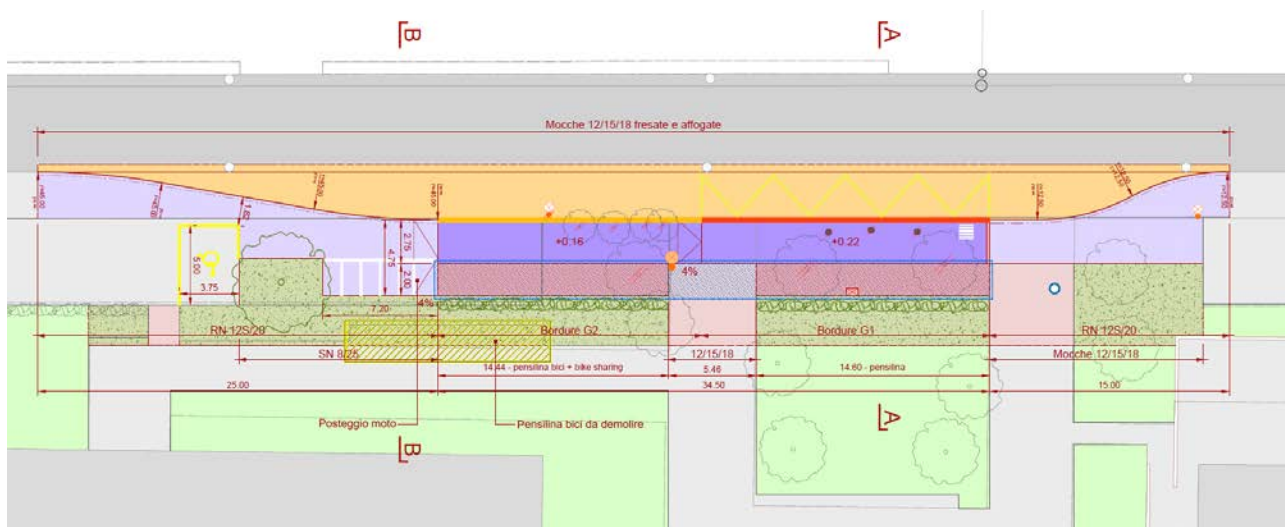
B
A
Mocche 12/15/18 fresate e affogate
+0.16
+0.22
4%
5.00
3.75
2.75
4.75
2.00
7.20
4%
RN 12S/20
Bordure G2
Bordure G1
RN 12S/20
SN 8/25
12/15/18
Mocche 12/15/18
14.44 - pensilina bici + bike sharing
5.46
14.60 - pensilina
25.00
34.50
15.00
Posteggio moto
Pensilina bici da demolire
B
A